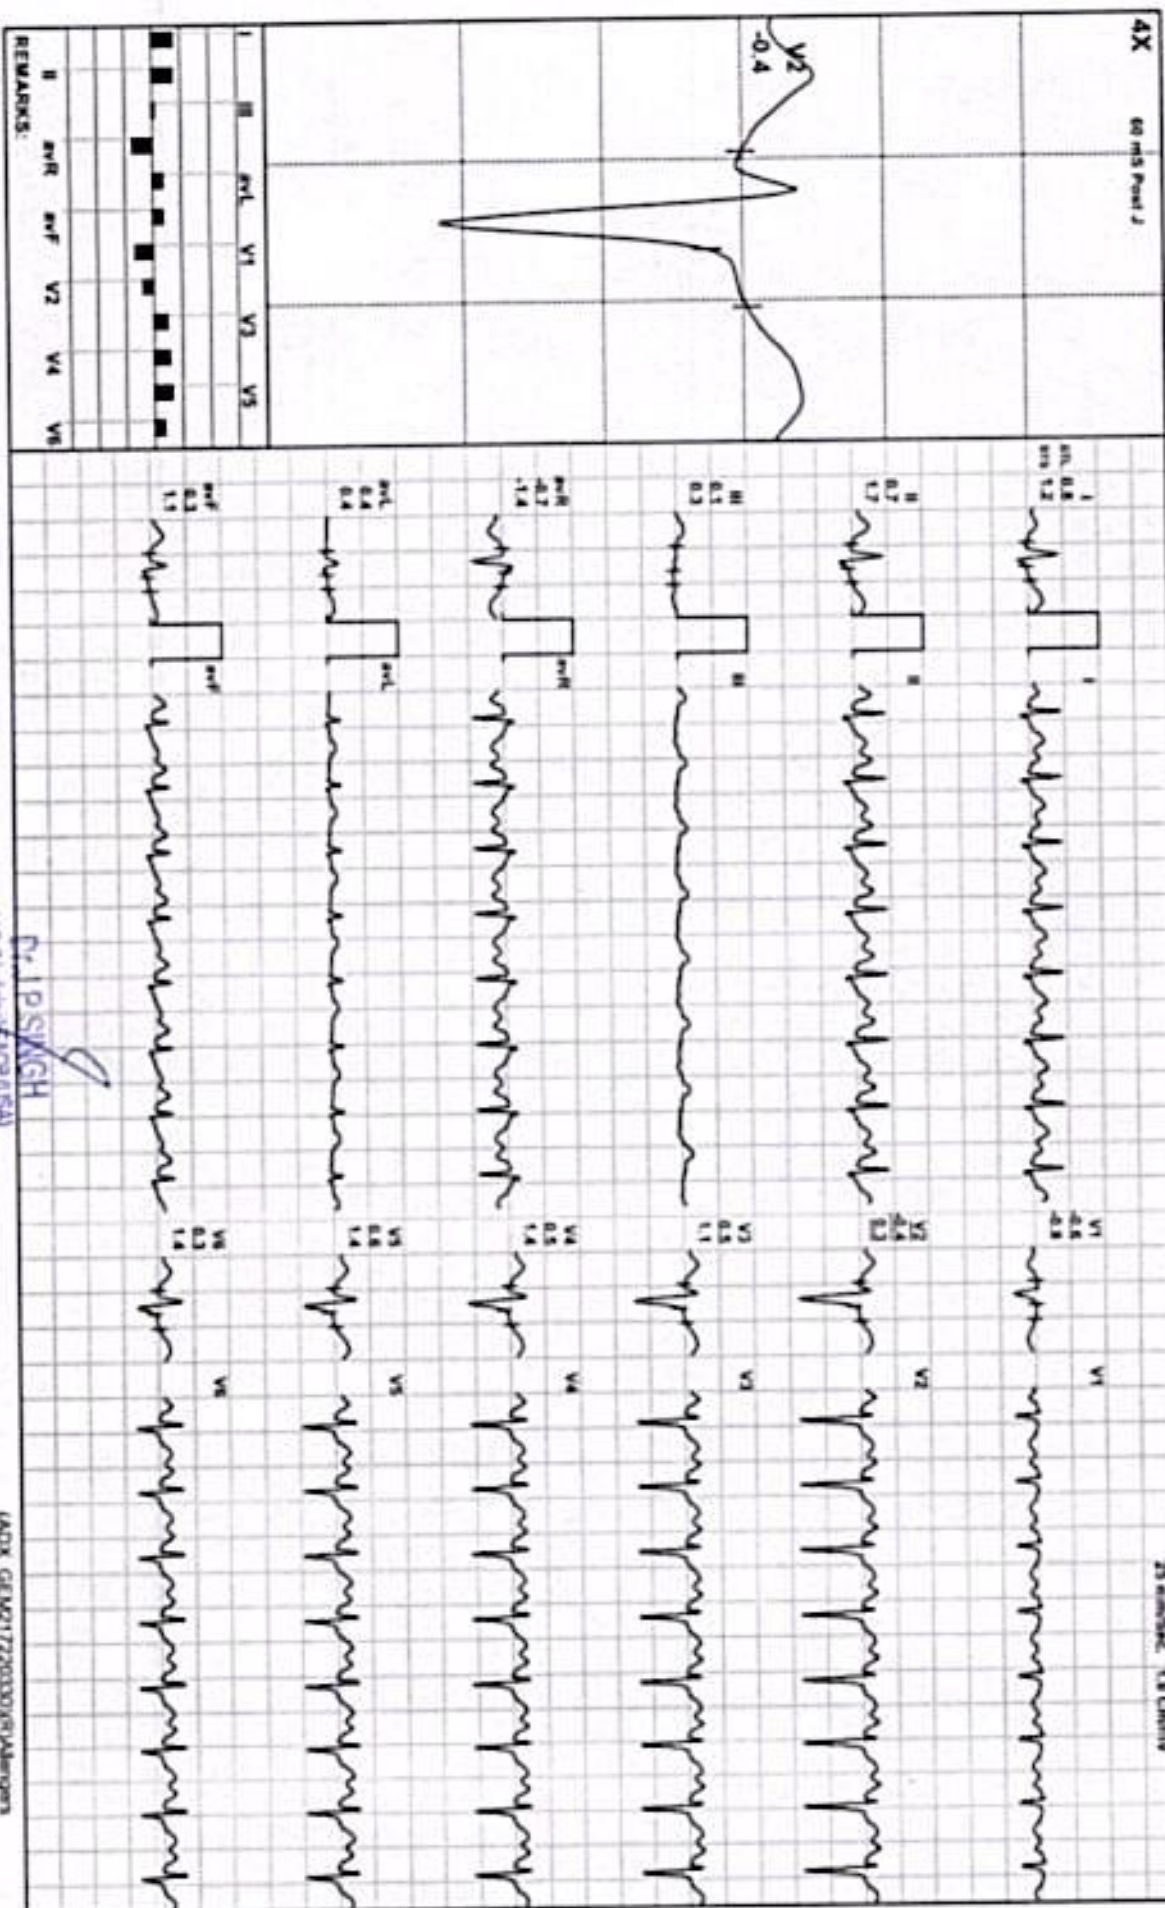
4X
60 mS Post J
V2
-0.4
I
II
III
aVL
V1
V3
V5
II
aVR
aVF
V2
V4
V6
REMARKS:
ST, 0.8
STI 1.2
I
II
0.7
1.7
II
III
0.1
0.3
III
aVR
-0.7
-1.4
aVR
aVL
0.4
0.4
aVL
aVF
0.3
1.3
aVF
V1
-0.6
-0.9
V1
V2
-0.4
0.3
V2
V3
0.3
1.1
V3
V4
0.3
1.4
V4
V5
0.6
1.5
V5
V6
0.3
1.4
V6
Dr. I P SINGH
25 mm/Sec 10 Cm/mV
(ADX GEM21722033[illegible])